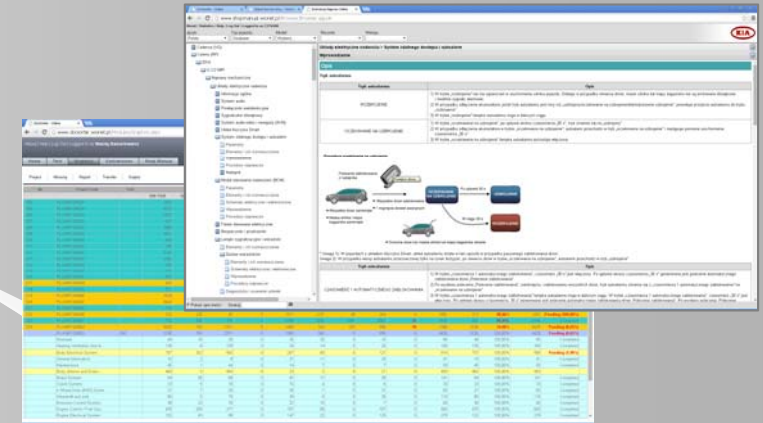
KIA

Układ elektryczny nadwozia > System zdalnego dostępu i uzbrojenia

Opis

Tryb uzbrojenia

| Tryb uzbrojenia | Opis |
|---|---|
| ROZBROJENIE | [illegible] |
| UZBROJENIE NA UZBROJENIE | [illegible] |

ROZBROJENIE

UZBROJENIE

| Tryb uzbrojenia | Opis |
|---|---|
| UZBROJENIE > AUTOMATYCZNE ZABLOKOWANIE | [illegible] |

Home